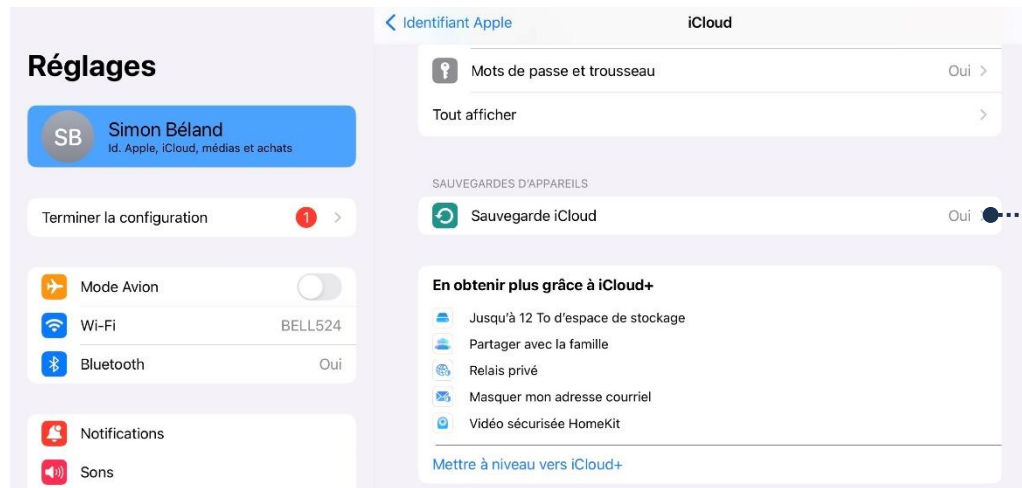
Réglages

SB Simon Béland
Id. Apple, iCloud, médias et achats

Terminer la configuration 1

Mode Avion
Wi-Fi BELL524
Bluetooth Oui

Notifications
Sons

Identifiant Apple
iCloud

Mots de passe et trousseau Oui
Tout afficher

SAUVEGARDES D'APPAREILS
Sauvegarde iCloud Oui

En obtenir plus grâce à iCloud+
Jusqu'à 12 To d'espace de stockage
Partager avec la famille
Relais privé
Masquer mon adresse courriel
Vidéo sécurisée HomeKit

Mettre à niveau vers iCloud+